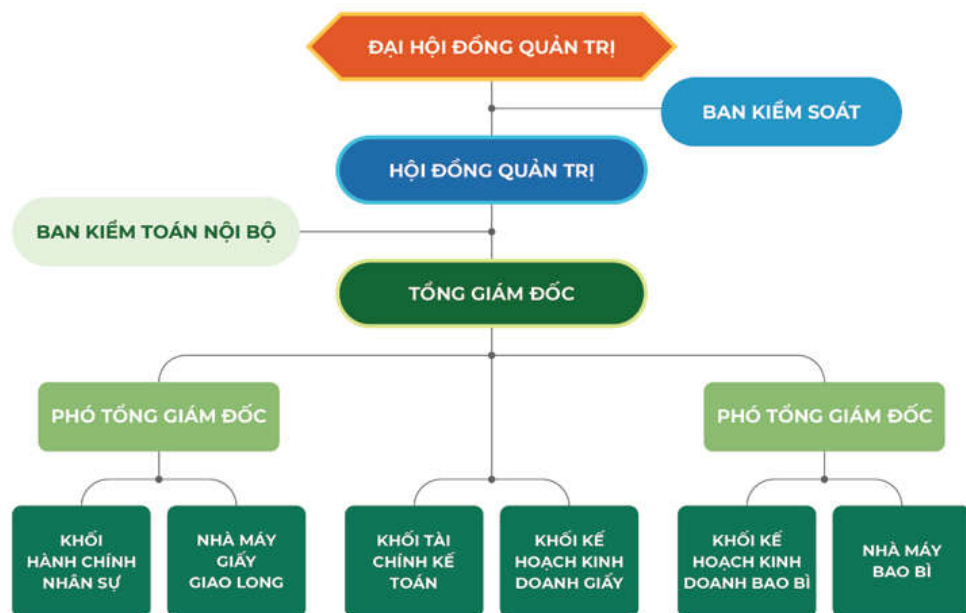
ĐẠI HỘI ĐỒNG QUẢN TRỊ

BAN KIỂM SOÁT

HỘI ĐỒNG QUẢN TRỊ

BAN KIỂM TOÁN NỘI BỘ

TỔNG GIÁM ĐỐC

PHÓ TỔNG GIÁM ĐỐC

PHÓ TỔNG GIÁM ĐỐC

KHỐI HÀNH CHÍNH NHÂN SỰ

NHÀ MÁY GIẤY GIAO LONG

KHỐI TÀI CHÍNH KẾ TOÁN

KHỐI KẾ HOẠCH KINH DOANH GIẤY

KHỐI KẾ HOẠCH KINH DOANH BAO BÌ

NHÀ MÁY BAO BÌ